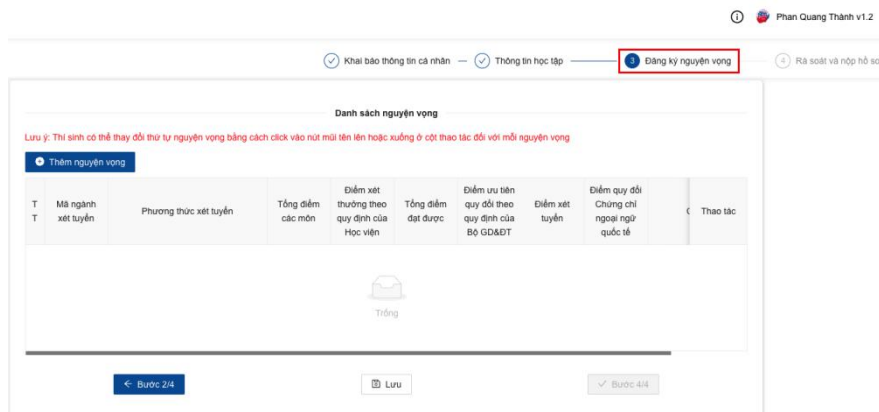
Phan Quang Thành v1.2

Khai báo thông tin cá nhân — Thông tin học tập — 3 Đăng ký nguyện vọng — 4 Rà soát và nộp hồ sơ

Danh sách nguyện vọng

Lưu ý: Thí sinh có thể thay đổi thứ tự nguyện vọng bằng cách click vào nút mũi tên lên hoặc xuống ở cột thao tác đối với mỗi nguyện vọng

Thêm nguyện vọng

| TT | Mã ngành xét tuyển | Phương thức xét tuyển | Tổng điểm các môn | Điểm xét thưởng theo quy định của Học viện | Tổng điểm đạt được | Điểm ưu tiên quy đổi theo quy định của Bộ GD&ĐT | Điểm xét tuyển | Điểm quy đổi Chứng chỉ ngoại ngữ quốc tế | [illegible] | Thao tác |
|---|---|---|---|---|---|---|---|---|---|---|

Trống

← Bước 2/4

Lưu

✓ Bước 4/4